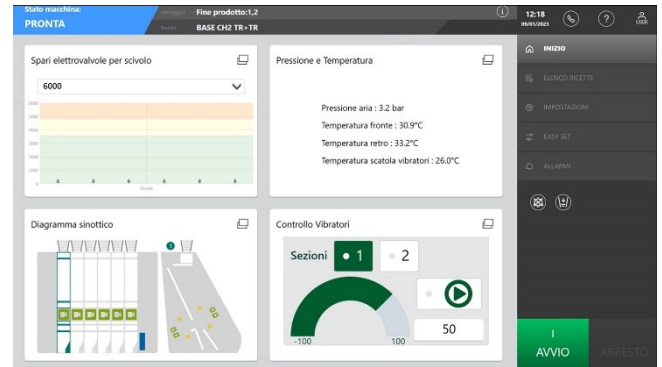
Stato macchina:
PRONTA
Messaggi
Fine prodotto:1,2
Ricetta
BASE CH2 TR+TR
12:18
09/01/2023
USER

INIZIO
ELENCO RICETTE
IMPOSTAZIONI
EASY SET
ALLARMI

Spari elettrovalvole per scivolo
6000

Pressione e Temperatura
Pressione aria : 3.2 bar
Temperatura fronte : 30.9°C
Temperatura retro : 33.2°C
Temperatura scatola vibratori : 26.0°C

Diagramma sinottico

Controllo Vibratori
Sezioni
1
2
-100
100
50

I
AVVIO
ARRESTO